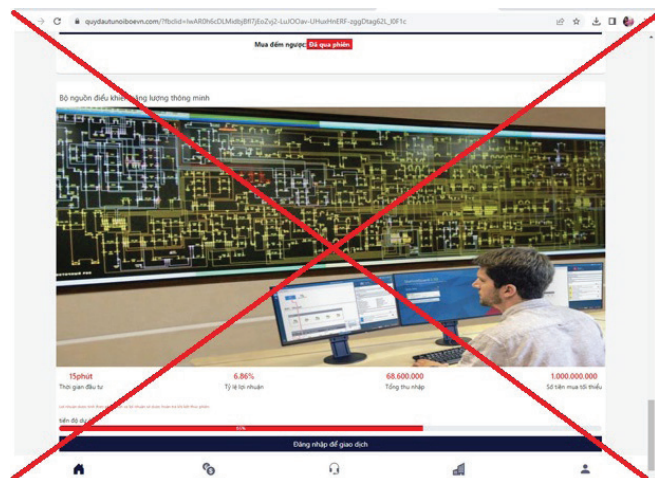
quydautunoiboevn.com/?fbclid=IwAR0h6cDLMidbjBfI7jEoZvj2-LuJOOav-UHuxHnERF-zggDtag62L_I0F1c

Mua đếm ngược Đã qua phiên

Bộ nguồn điều khiển năng lượng thông minh

15phút
Thời gian đầu tư

6.86%
Tỷ lệ lợi nhuận

68.600.000
Tổng thu nhập

1.000.000.000
Số tiền mua tối thiểu

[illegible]

tiến độ dự án

80%

Đăng nhập để giao dịch